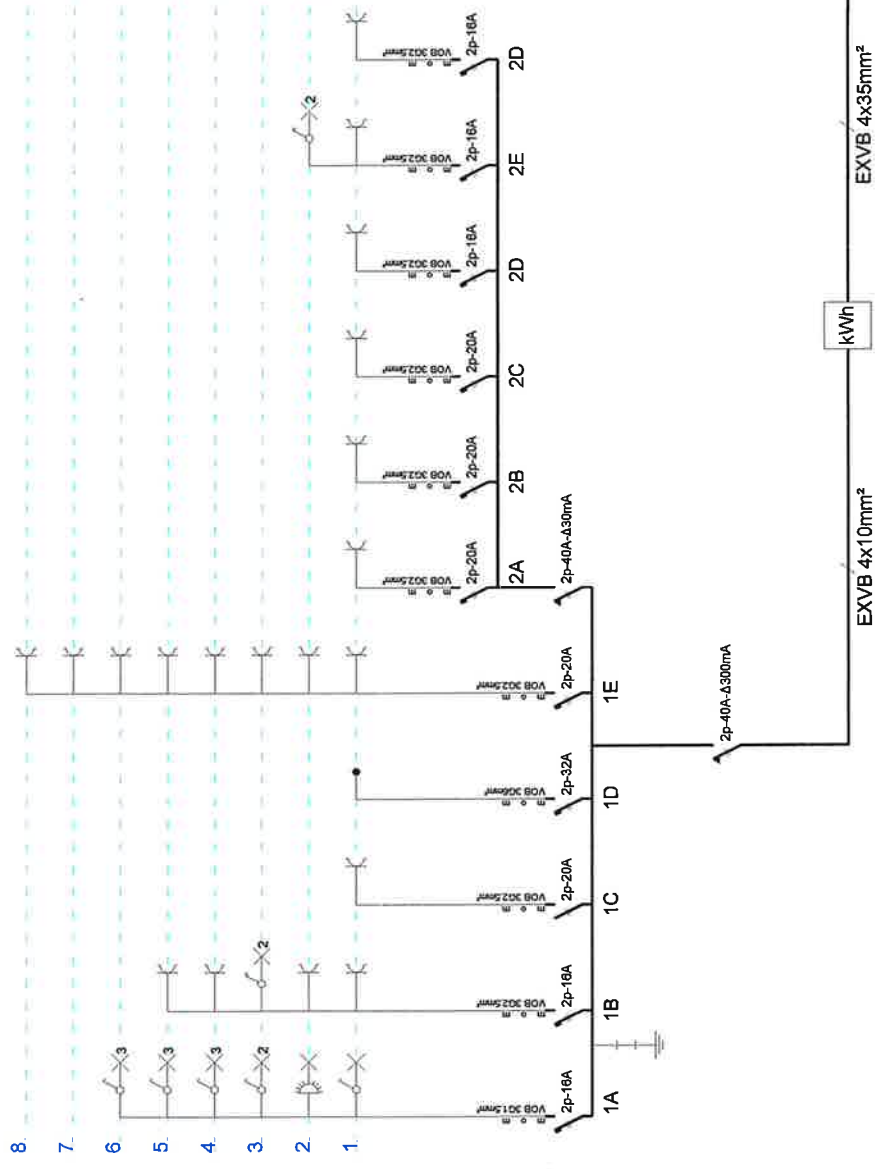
8
7
6
5
4
3
2
1

1A
2p-16A
VOB 3G1,5mm²
3
3
3
2

1B
2p-16A
VOB 3G2,5mm²
2

1C
2p-20A
VOB 3G2,5mm²

1D
2p-32A
VOB 3G6mm²

1E
2p-20A
VOB 3G2,5mm²

2p-40A-Δ300mA

2p-40A-Δ30mA

2A
2p-20A
VOB 3G2,5mm²

2B
2p-20A
VOB 3G2,5mm²

2C
2p-20A
VOB 3G2,5mm²

2D
2p-16A
VOB 3G2,5mm²

2E
2p-16A
VOB 3G2,5mm²
2

2D
2p-16A
VOB 3G2,5mm²

EXVB 4x10mm²
kWh
EXVB 4x35mm²